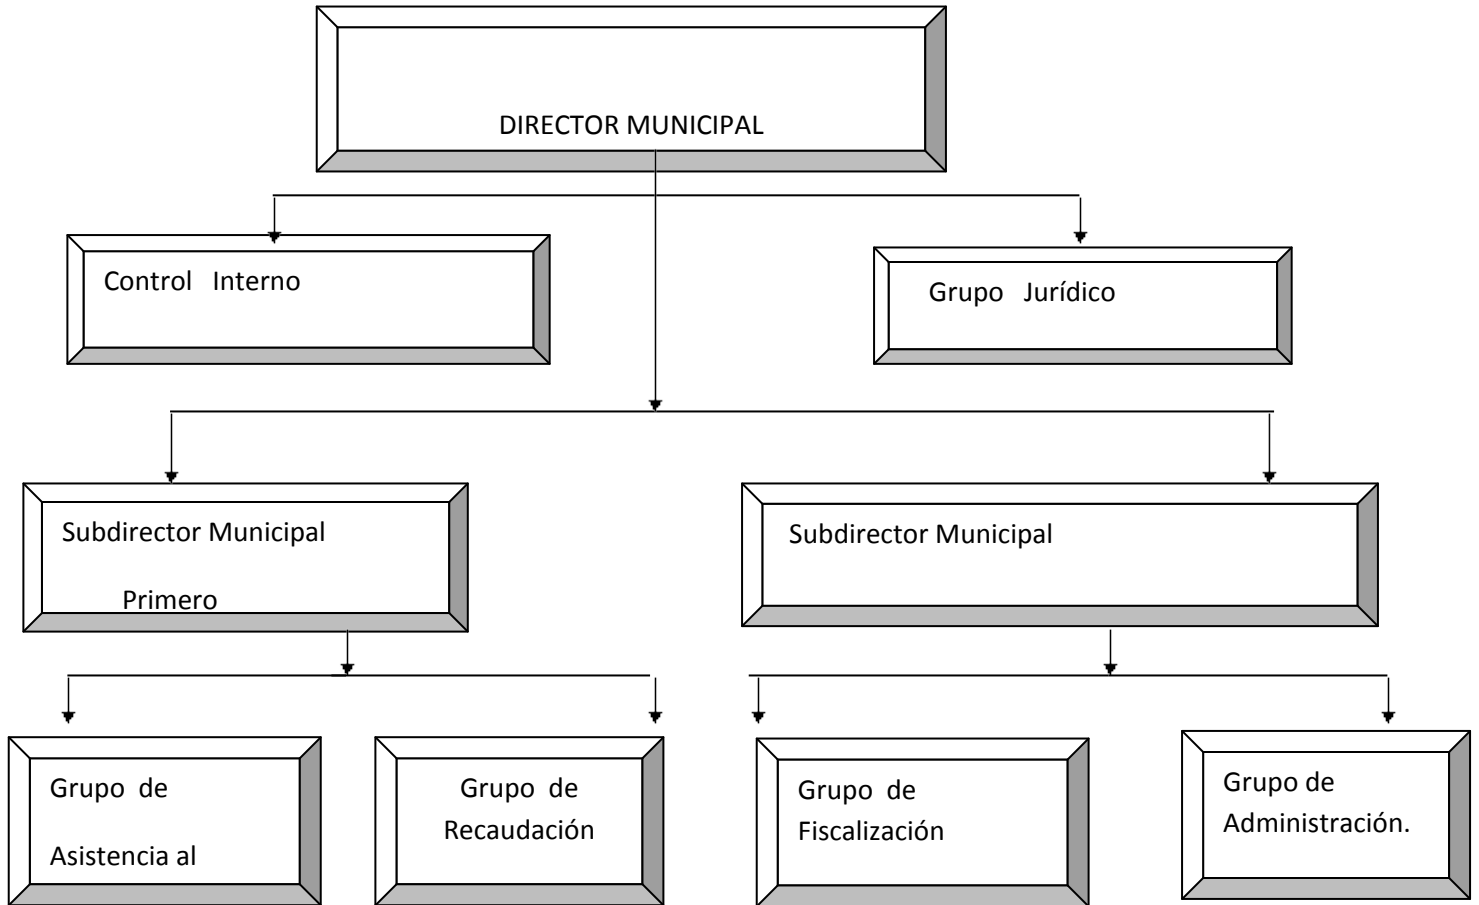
DIRECTOR MUNICIPAL

Control Interno

Grupo Jurídico

Subdirector Municipal Primero

Subdirector Municipal

Grupo de Asistencia al

Grupo de Recaudación

Grupo de Fiscalización

Grupo de Administración.